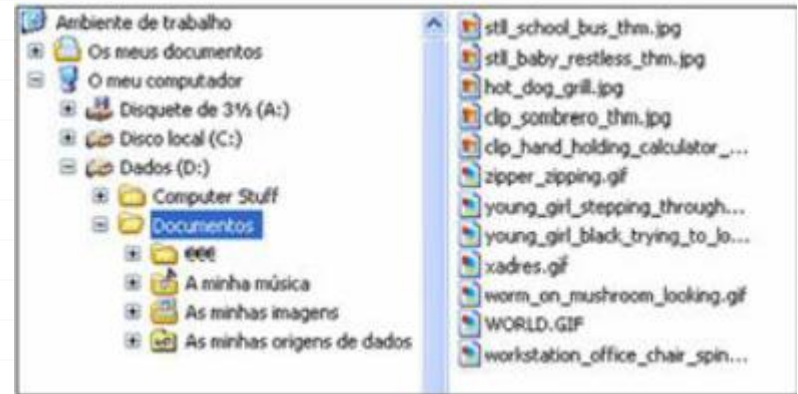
Ambiente de trabalho
Os meus documentos
O meu computador
Disquete de 3½ (A:)
Disco local (C:)
Dados (D:)
Computer Stuff
Documentos
eee
A minha música
As minhas imagens
As minhas origens de dados

still_school_bus_thm.jpg
still_baby_restless_thm.jpg
hot_dog_grill.jpg
clip_sombrero_thm.jpg
clip_hand_holding_calculator_...
zipper_zipping.gif
young_girl_stepping_through...
young_girl_black_trying_to_lo...
xadres.gif
worm_on_mushroom_looking.gif
WORLD.GIF
workstation_office_chair_spin...